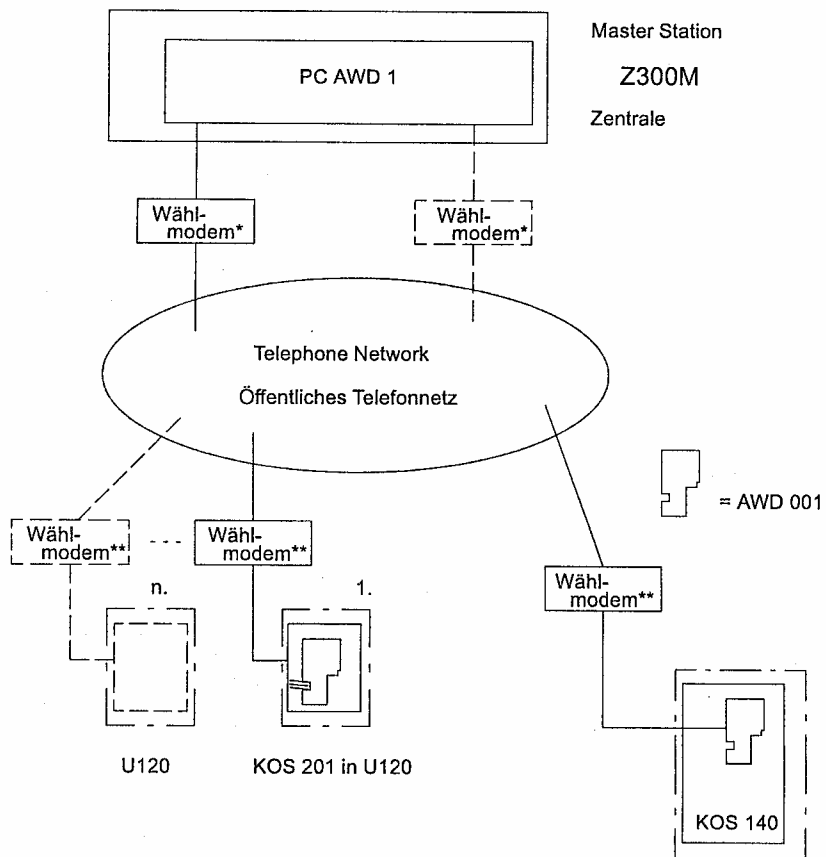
PC AWD 1

Master Station

Z300M

Zentrale

Wählmodem*

Wählmodem*

Telephone Network

Öffentliches Telefonnetz

= AWD 001

Wählmodem**

Wählmodem**

Wählmodem**

n.

1.

U120

KOS 201 in U120

KOS 140